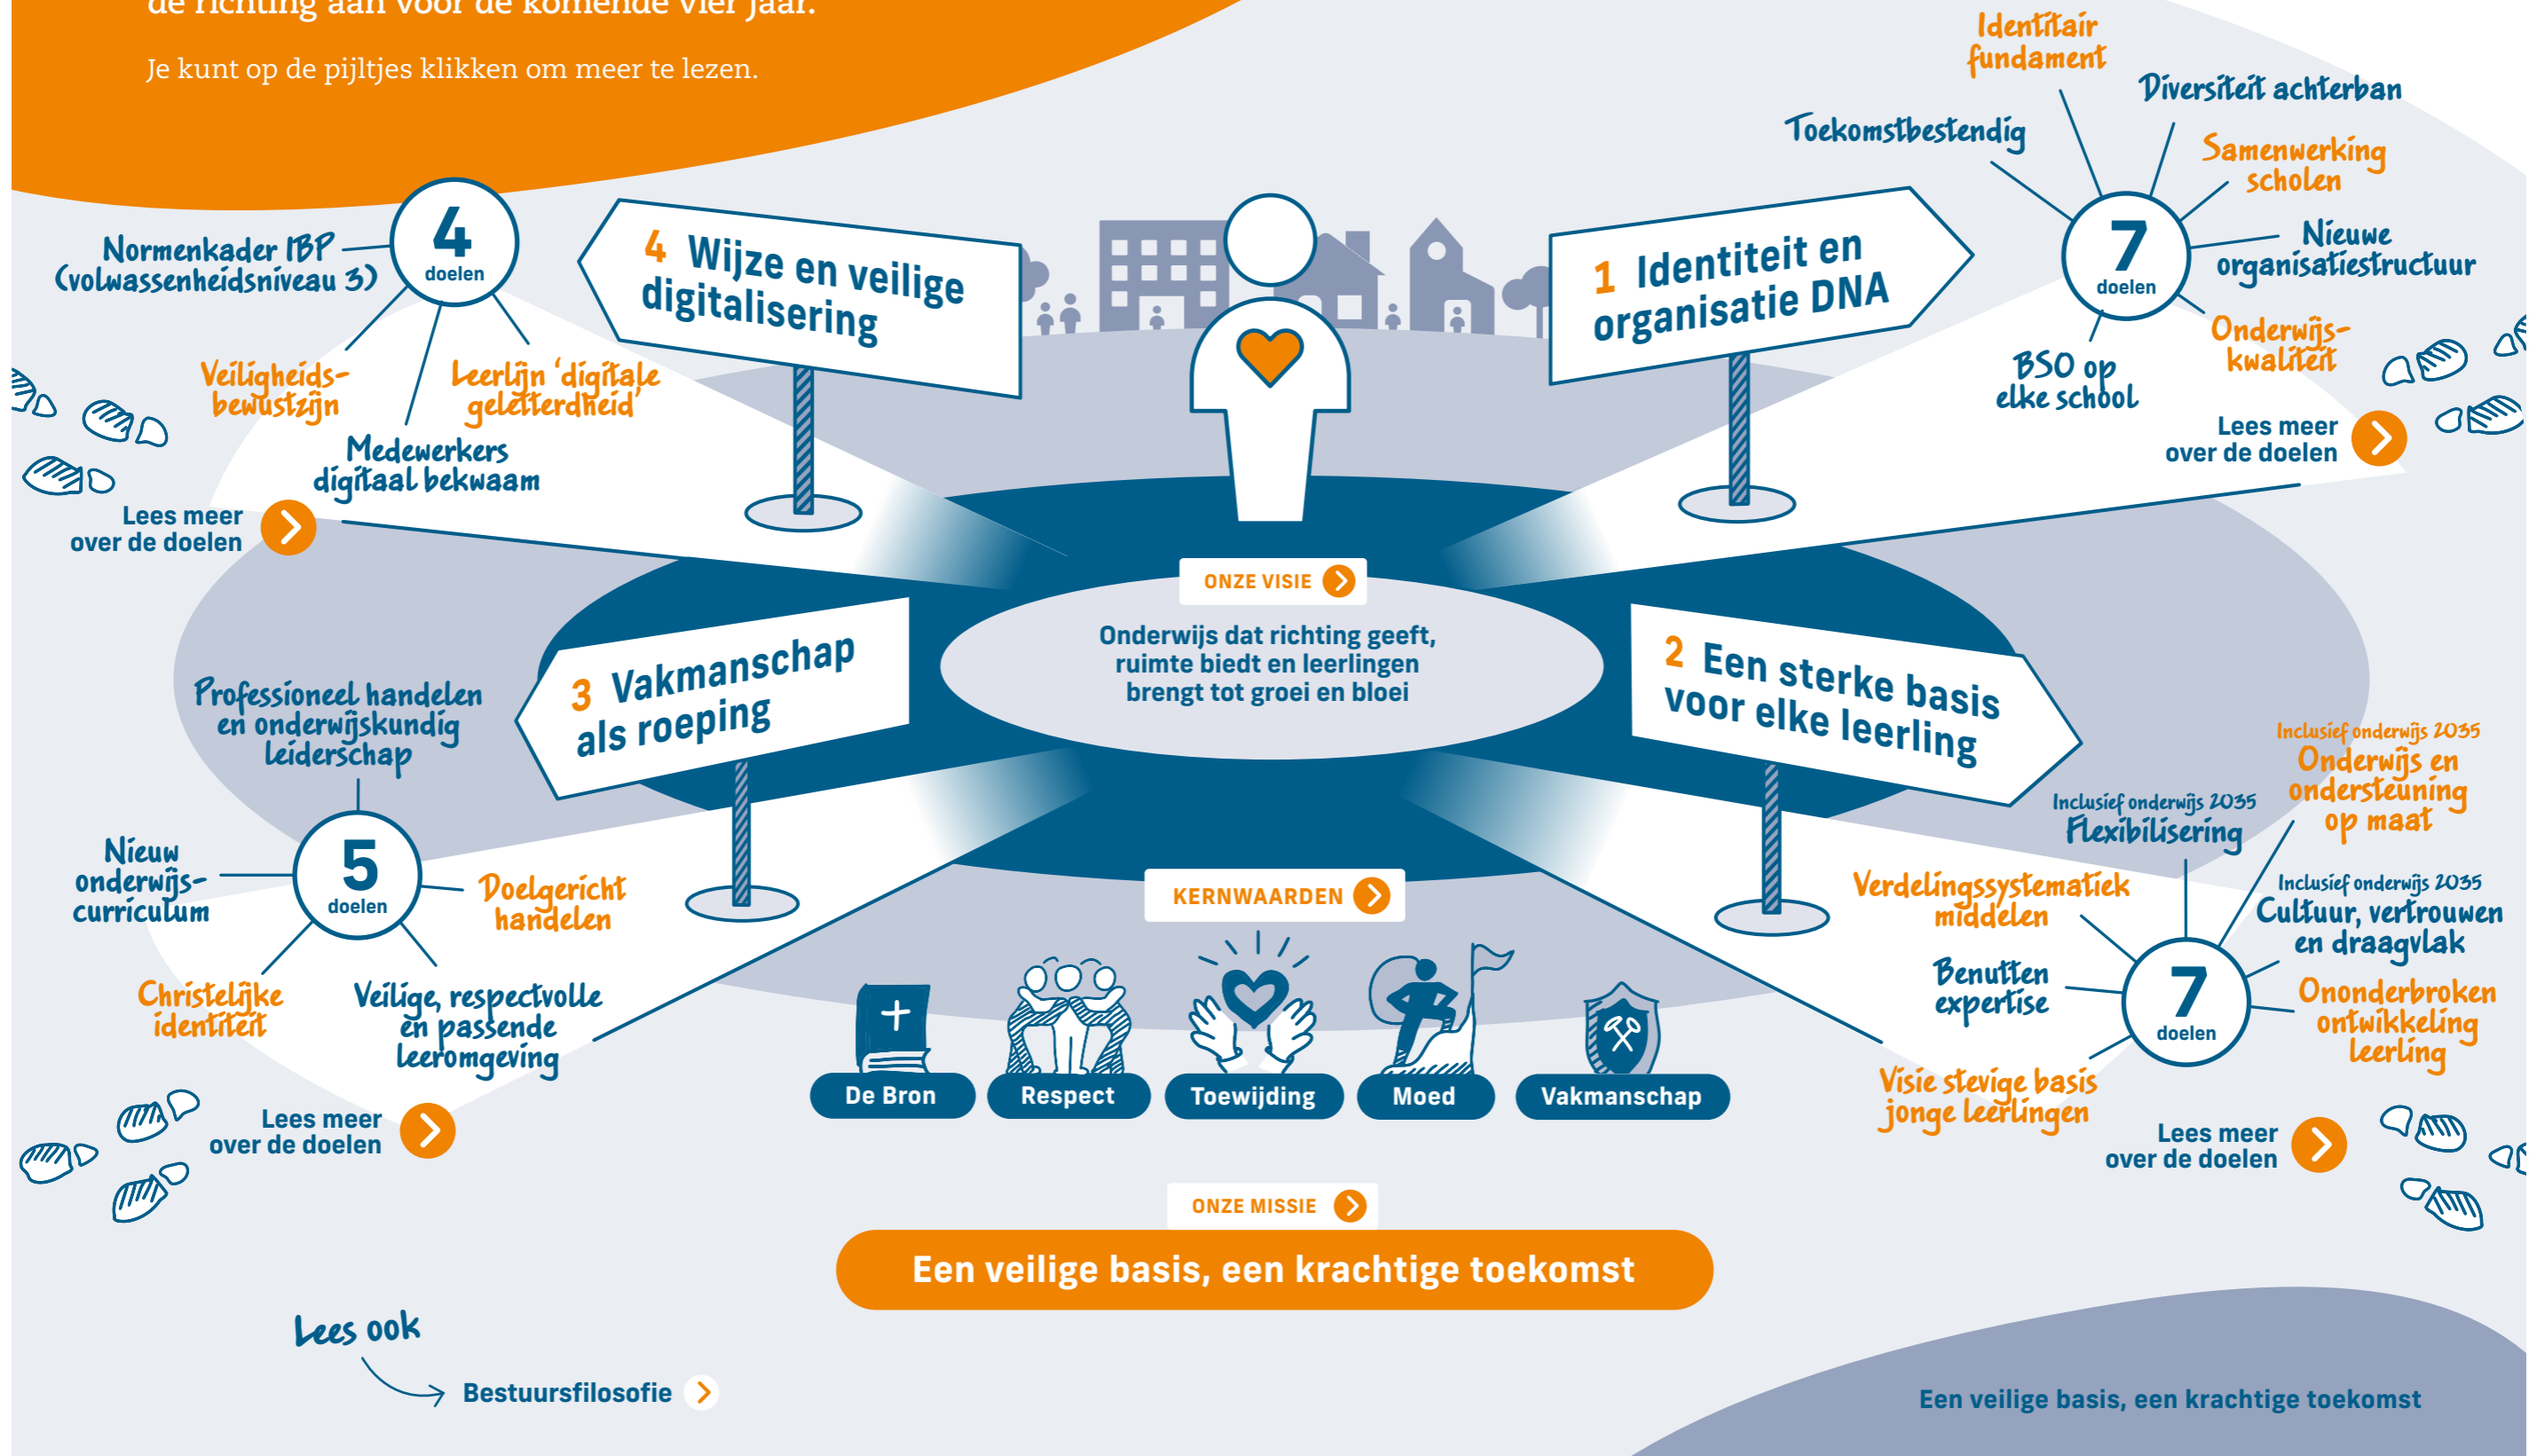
de richting aan voor de komende vier jaar.

Je kunt op de pijltjes klikken om meer te lezen.

4 Wijze en veilige digitalisering

4 doelen

Normenkader IBP (volwassenheidsniveau 3)

Veiligheidsbewustzijn

Leerlijn 'digitale geletterdheid'

Medewerkers digitaal bekwaam

Lees meer over de doelen

1 Identiteit en organisatie DNA

Identitair fundament

Diversiteit achterban

Toekomstbestendig

Samenwerking scholen

7 doelen

Nieuwe organisatiestructuur

Onderwijskwaliteit

BSO op elke school

Lees meer over de doelen

ONZE VISIE

Onderwijs dat richting geeft, ruimte biedt en leerlingen brengt tot groei en bloei

3 Vakmanschap als roeping

Professioneel handelen en onderwijskundig leiderschap

Nieuw onderwijscurriculum

5 doelen

Doelgericht handelen

Christelijke identiteit

Veilige, respectvolle en passende leeromgeving

Lees meer over de doelen

2 Een sterke basis voor elke leerling

Inclusief onderwijs 2035
Onderwijs en ondersteuning op maat

Inclusief onderwijs 2035
Flexibilisering

Verdelingssystematiek middelen

Inclusief onderwijs 2035
Cultuur, vertrouwen en draagvlak

Benutten expertise

7 doelen

Onontbroken ontwikkeling leerling

Visie stevige basis jonge leerlingen

Lees meer over de doelen

KERNWAARDEN

De Bron

Respect

Toewijding

Moed

Vakmanschap

ONZE MISSIE

Een veilige basis, een krachtige toekomst

Lees ook

Bestuursfilosofie

Een veilige basis, een krachtige toekomst